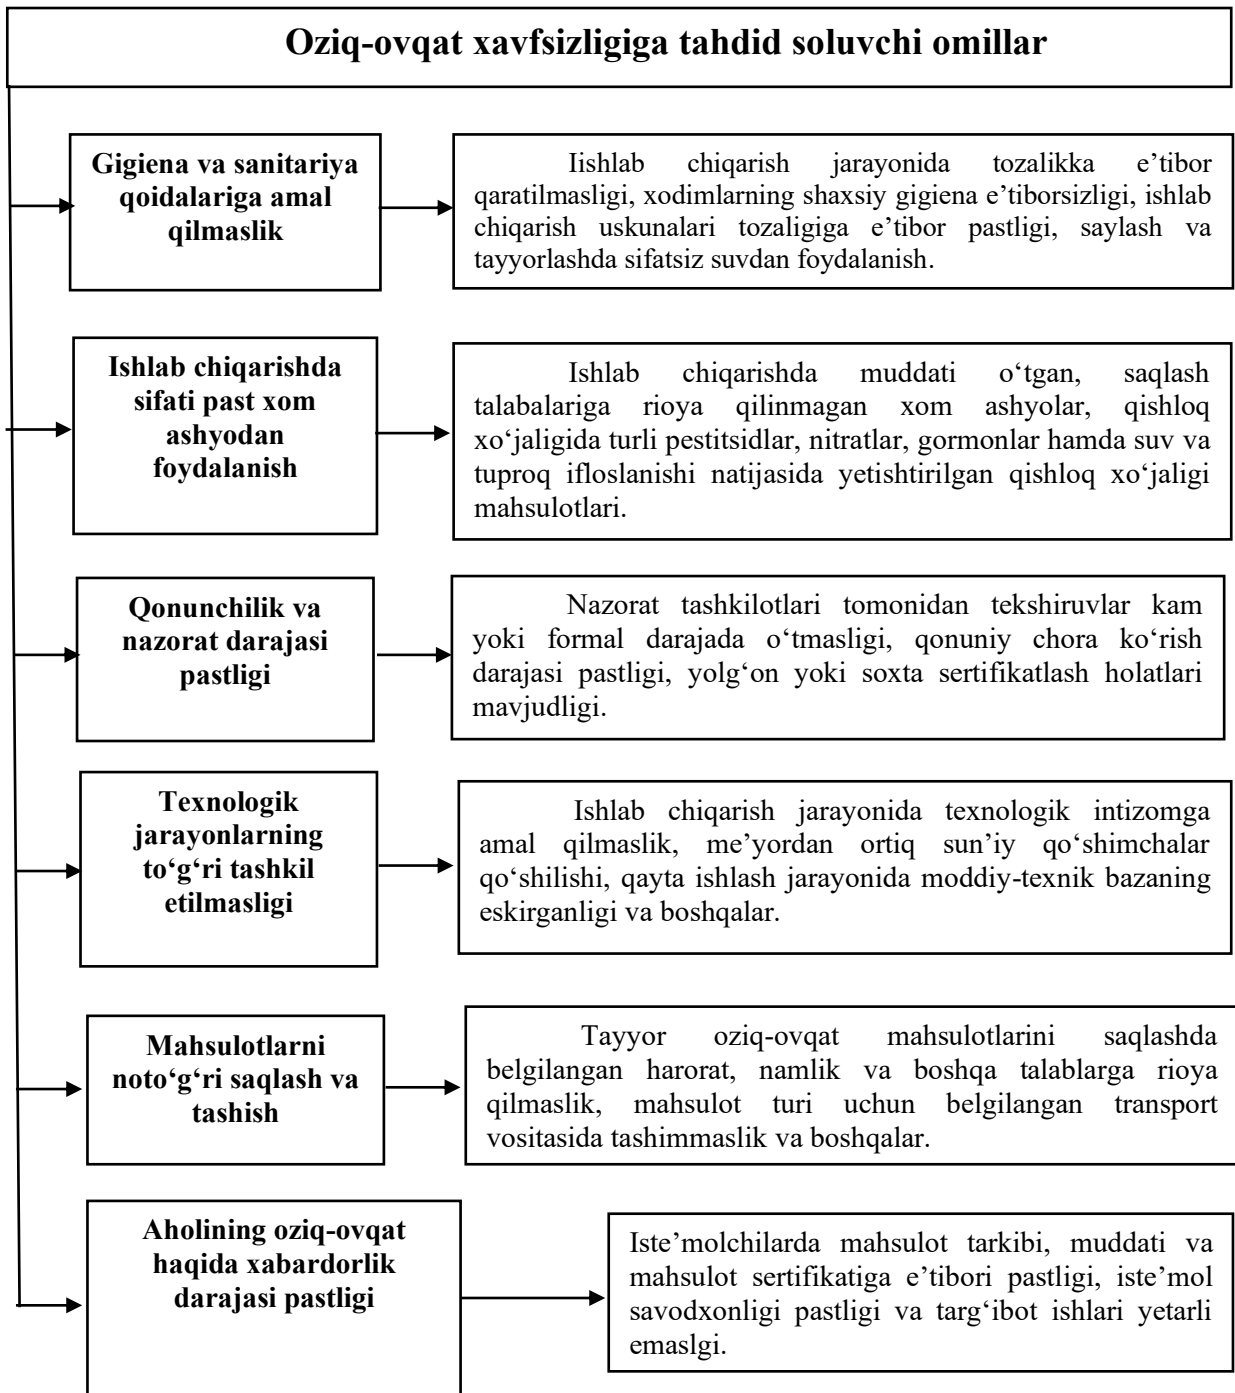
Oziq-ovqat xavfsizligiga tahdid soluvchi omillar

Gigiena va sanitariya qoidalariga amal qilmaslik

Iishlab chiqarish jarayonida tozalikka e'tibor qaratilmasligi, xodimlarning shaxsiy gigiena e'tiborsizligi, ishlab chiqarish uskunalari tozaligiga e'tibor pastligi, saylash va tayyorlashda sifatsiz suvdan foydalanish.

Ishlab chiqarishda sifati past xom ashyodan foydalanish

Ishlab chiqarishda muddati o'tgan, saqlash talabalariga rioya qilinmagan xom ashyolar, qishloq xo'jaligida turli pestitsidlar, nitratlar, gormonlar hamda suv va tuproq ifloslanishi natijasida yetishtirilgan qishloq xo'jaligi mahsulotlari.

Qonunchilik va nazorat darajasi pastligi

Nazorat tashkilotlari tomonidan tekshiruvlar kam yoki formal darajada o'tmasligi, qonuniy chora ko'rish darajasi pastligi, yolg'on yoki soxta sertifikatlash holatlari mavjudligi.

Texnologik jarayonlarning to'g'ri tashkil etilmasligi

Ishlab chiqarish jarayonida texnologik intizomga amal qilmaslik, me'yordan ortiq sun'iy qo'shimchalar qo'shilishi, qayta ishlash jarayonida moddiy-texnik bazaning eskirganligi va boshqalar.

Mahsulotlarni noto'g'ri saqlash va tashish

Tayyor oziq-ovqat mahsulotlarini saqlashda belgilangan harorat, namlik va boshqa talablarga rioya qilmaslik, mahsulot turi uchun belgilangan transport vositasida tashimmaslik va boshqalar.

Aholining oziq-ovqat haqida xabardorlik darajasi pastligi

Iste'molchilarda mahsulot tarkibi, muddati va mahsulot sertifikatiga e'tibori pastligi, iste'mol savodxonligi pastligi va targ'ibot ishlari yetarli emaslgi.